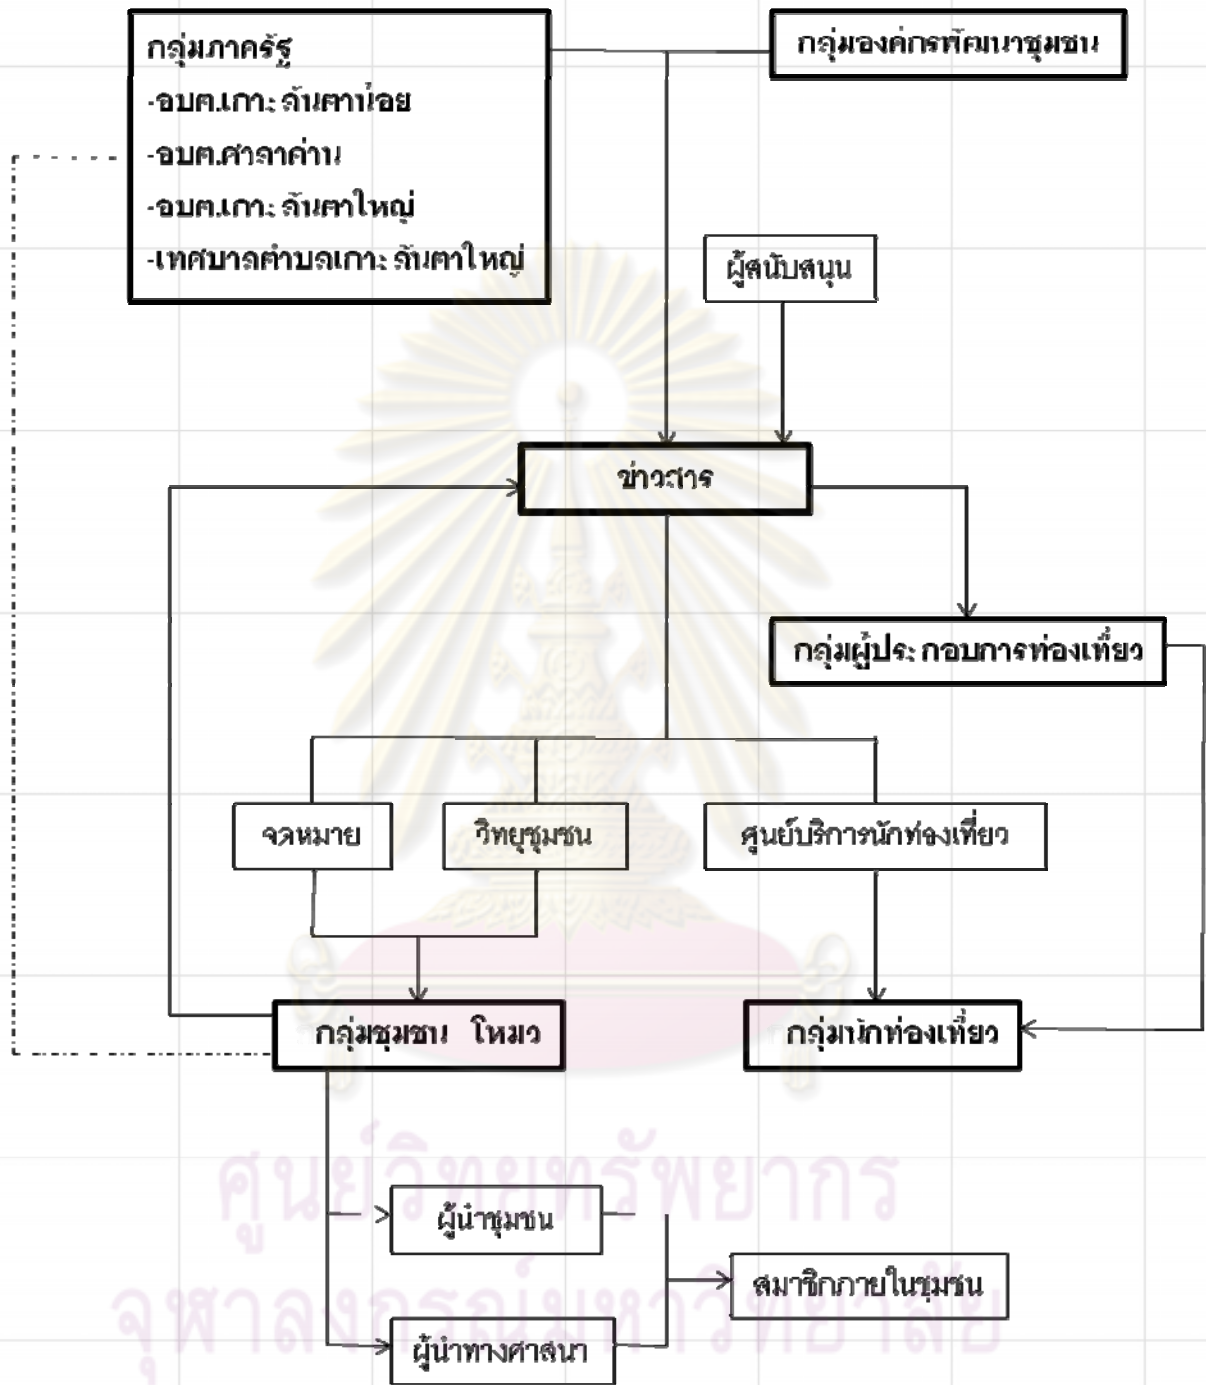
กลุ่มภาครัฐ
-อบต.เกาะลันตาน้อย
-อบต.ศาลาด่าน
-อบต.เกาะลันตาใหญ่
-เทศบาลตำบลเกาะลันตาใหญ่

กลุ่มองค์กรพัฒนาชุมชน

ผู้สนับสนุน

ข่าวสาร

กลุ่มผู้ประกอบการท่องเที่ยว

จดหมาย

วิทยุชุมชน

ศูนย์บริการนักท่องเที่ยว

กลุ่มชุมชน โหมว

กลุ่มนักท่องเที่ยว

ผู้นำชุมชน

สมาชิกภายในชุมชน

ผู้นำทางศาสนา

ศูนย์วิทยทรัพยากร
จุฬาลงกรณ์มหาวิทยาลัย